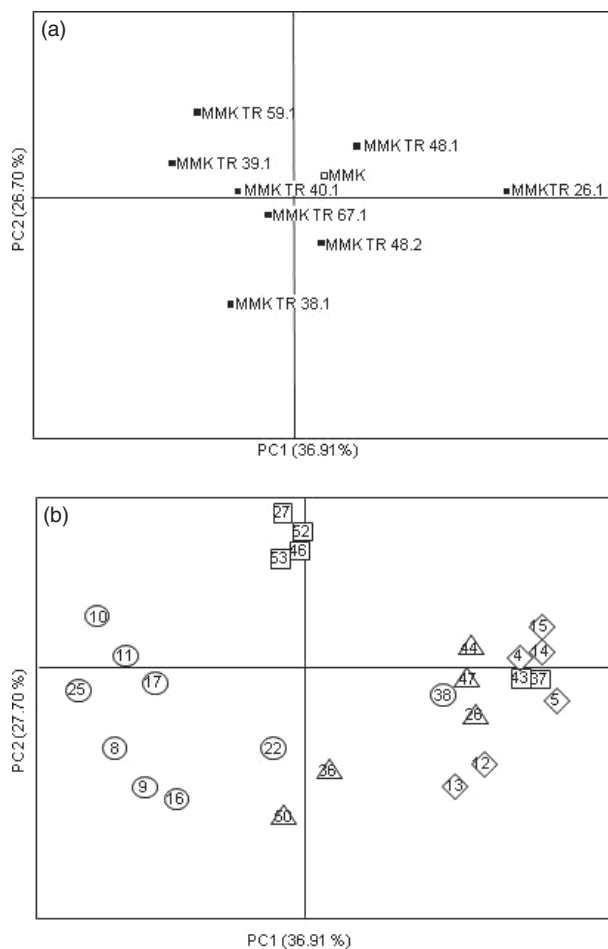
(a)

MMK TR 59.1
MMK TR 48.1
MMK TR 39.1
MMK
MMK TR 40.1
MMKTR 26.1
MMK TR 67.1
MMK TR 48.2
MMK TR 38.1

PC2 (26.70 %)

PC1 (36.91%)

(b)

27
52
46
53
10
15
44
11
4
14
17
25
47
43
37
38
5
26
8
22
12
36
9
16
13
50

PC2 (27.70 %)

PC1 (36.91 %)